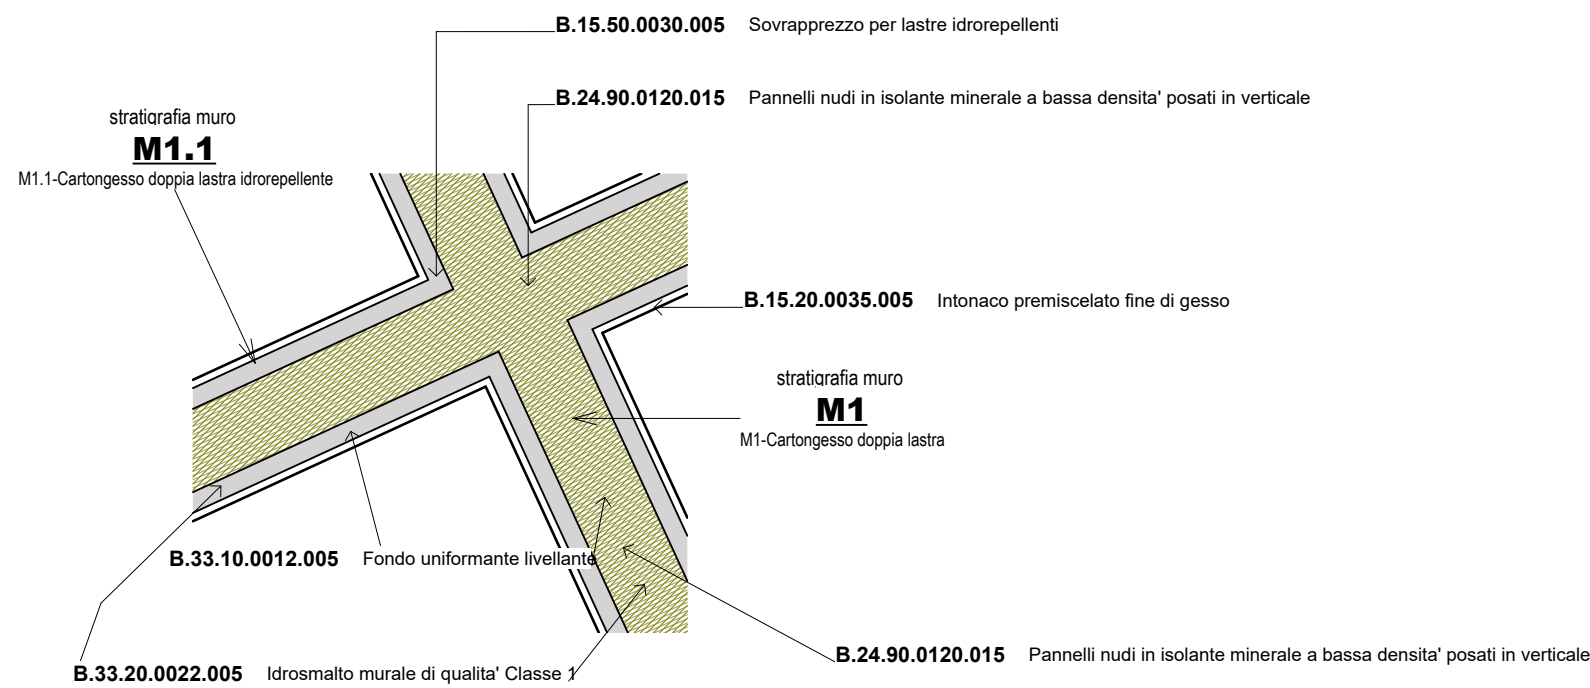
B.15.50.0030.005 Sovrapprezzo per lastre idrorepellenti

B.24.90.0120.015 Pannelli nudi in isolante minerale a bassa densita' posati in verticale

stratigrafia muro
M1.1
M1.1-Cartongesso doppia lastra idrorepellente

B.15.20.0035.005 Intonaco premiscelato fine di gesso

stratigrafia muro
M1
M1-Cartongesso doppia lastra

B.33.10.0012.005 Fondo uniformante livellante

B.33.20.0022.005 Idrosmalto murale di qualita' Classe 1

B.24.90.0120.015 Pannelli nudi in isolante minerale a bassa densita' posati in verticale